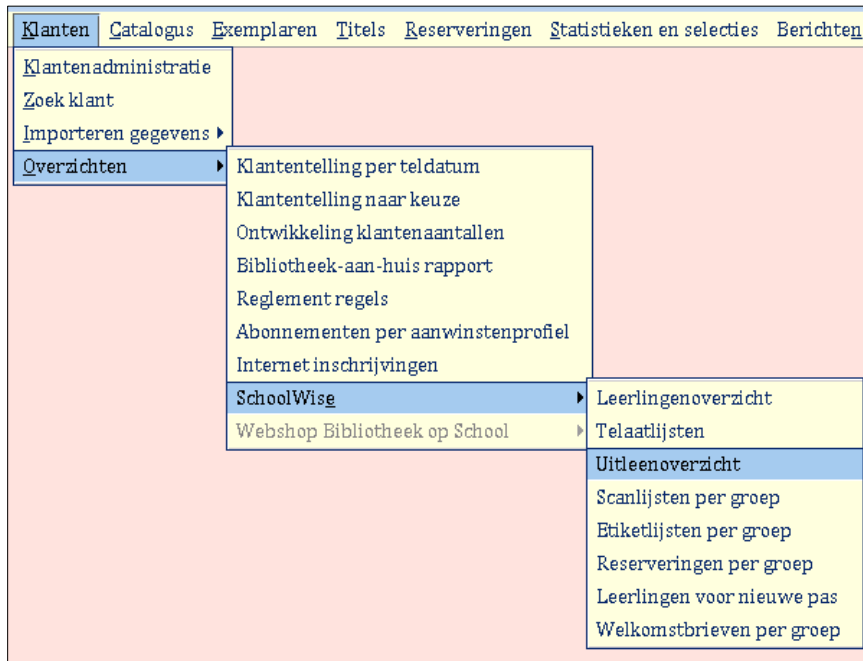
Klanten Catalogus Exemplaren Titels Reserveringen Statistieken en selecties Berichten

Klantenadministratie
Zoek klant
Importeren gegevens
Overzichten

Klantentelling per teldatum
Klantentelling naar keuze
Ontwikkeling klantenaantallen
Bibliotheek-aan-huis rapport
Reglement regels
Abonnementen per aanwinstenprofiel
Internet inschrijvingen
SchoolWise
Webshop Bibliotheek op School

Leerlingenoverzicht
Telaatlijsten
Uitleenoverzicht
Scanlijsten per groep
Etiketlijsten per groep
Reserveringen per groep
Leerlingen voor nieuwe pas
Welkomstbrieven per groep